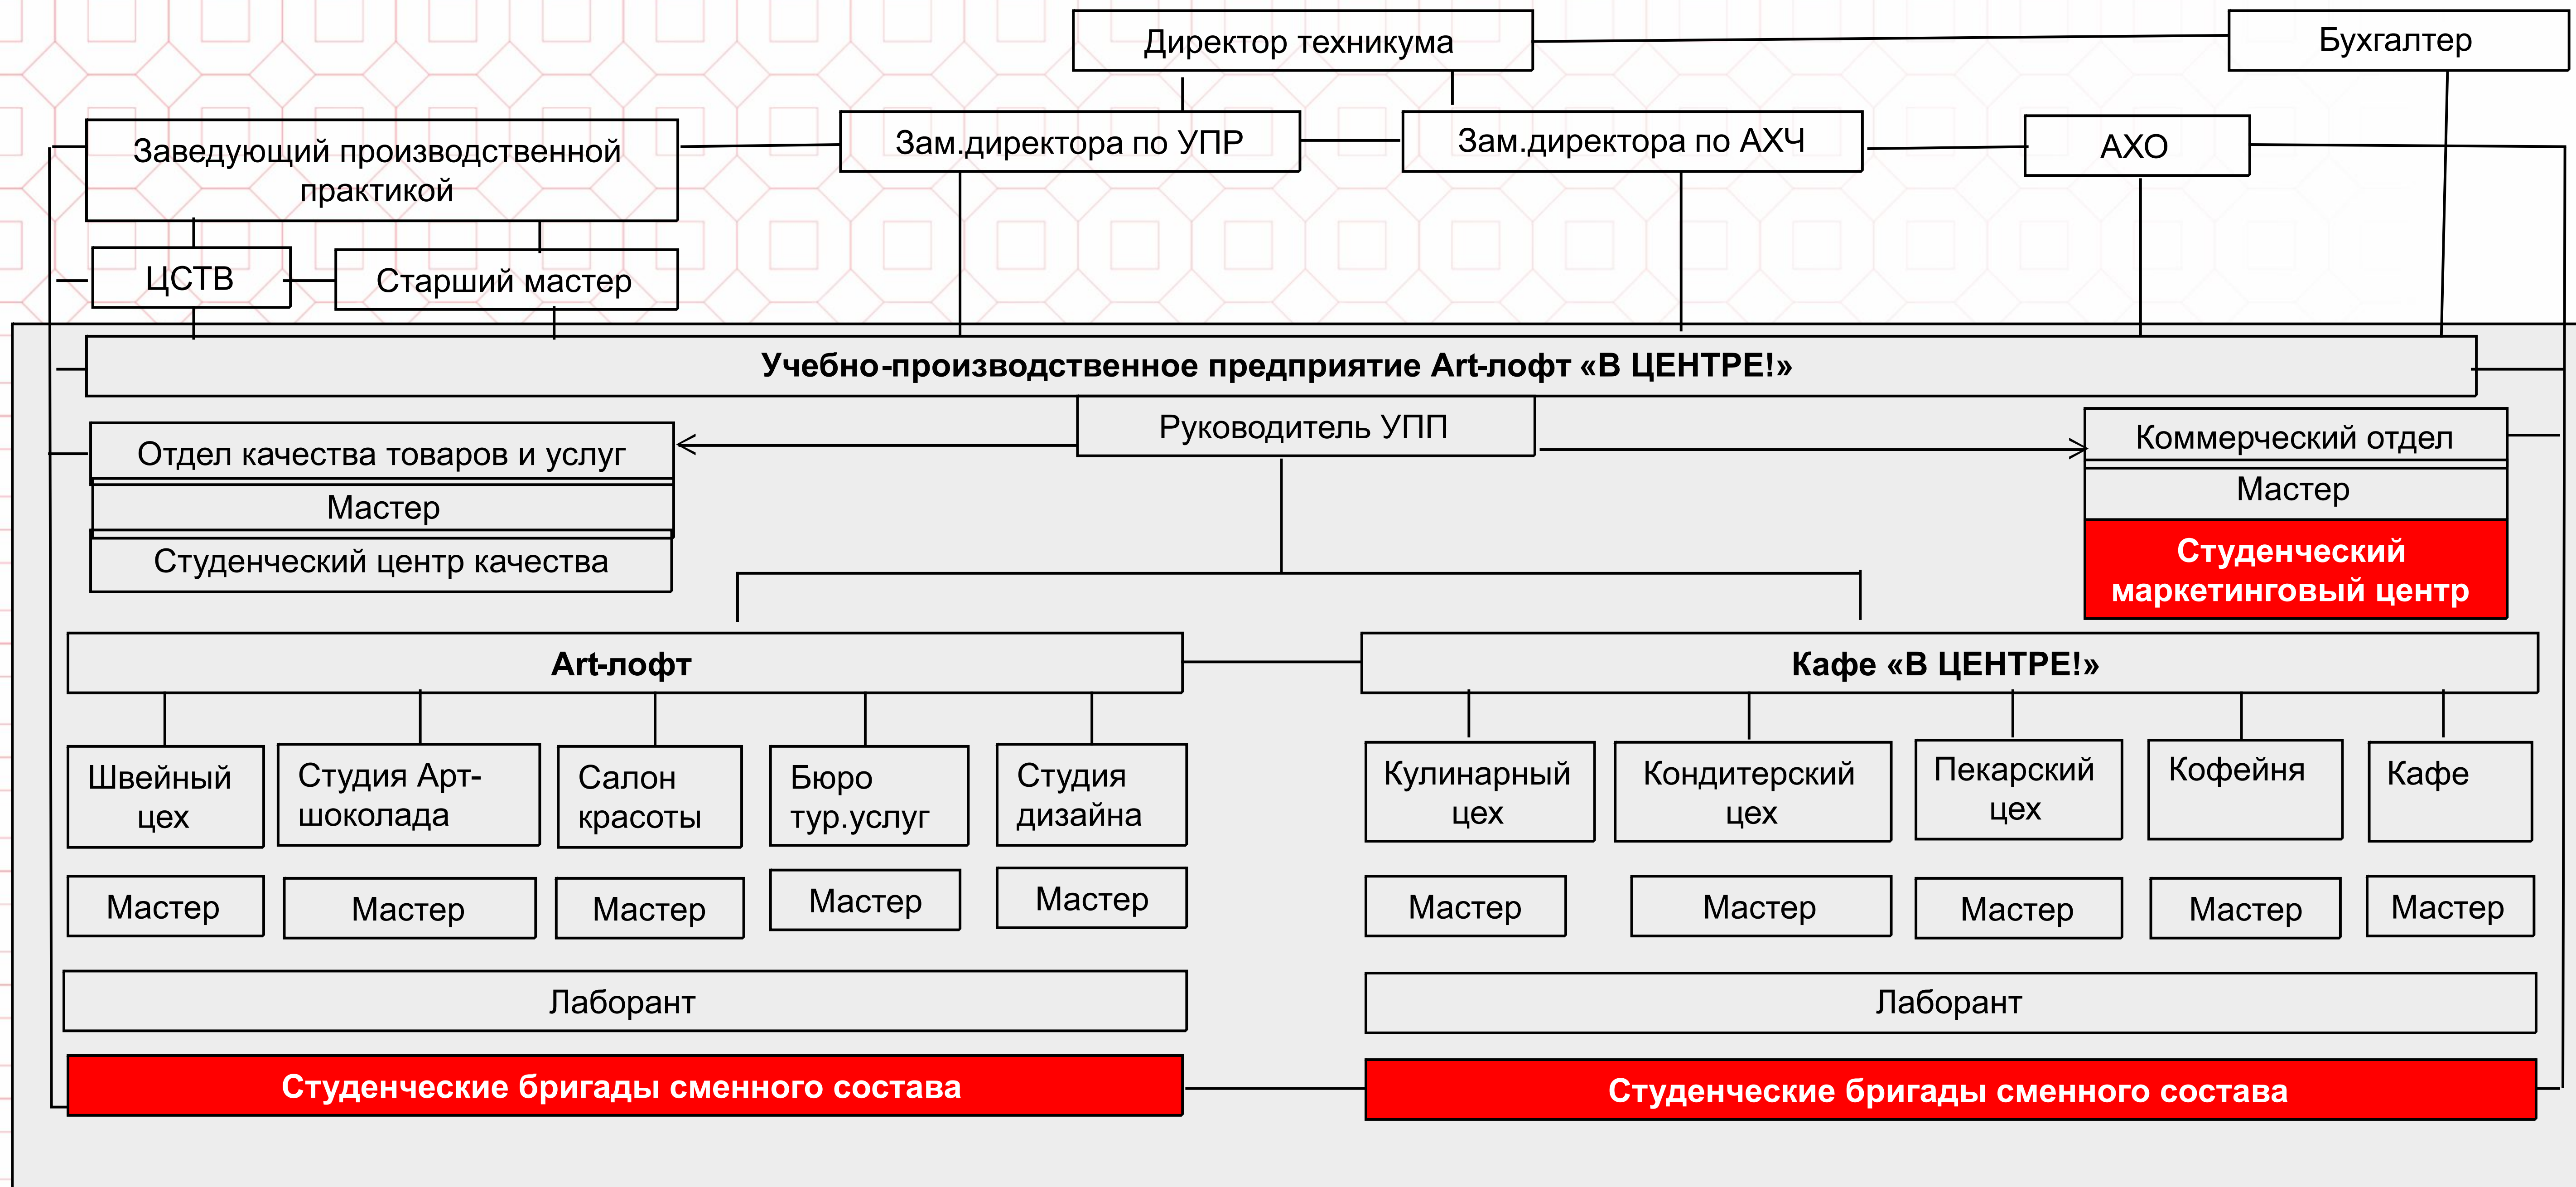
Директор техникума

Бухгалтер

Заведующий производственной практикой

Зам.директора по УПР

Зам.директора по АХЧ

АХО

ЦСТВ

Старший мастер

Учебно-производственное предприятие Art-лофт «В ЦЕНТРЕ!»

Руководитель УПП

Отдел качества товаров и услуг

Мастер

Студенческий центр качества

Коммерческий отдел

Мастер

Студенческий маркетинговый центр

Art-лофт

Кафе «В ЦЕНТРЕ!»

Швейный цех

Студия Арт-шоколада

Салон красоты

Бюро тур.услуг

Студия дизайна

Кулинарный цех

Кондитерский цех

Пекарский цех

Кофейня

Кафе

Мастер

Мастер

Мастер

Мастер

Мастер

Мастер

Мастер

Мастер

Мастер

Мастер

Лаборант

Лаборант

Студенческие бригады сменного состава

Студенческие бригады сменного состава